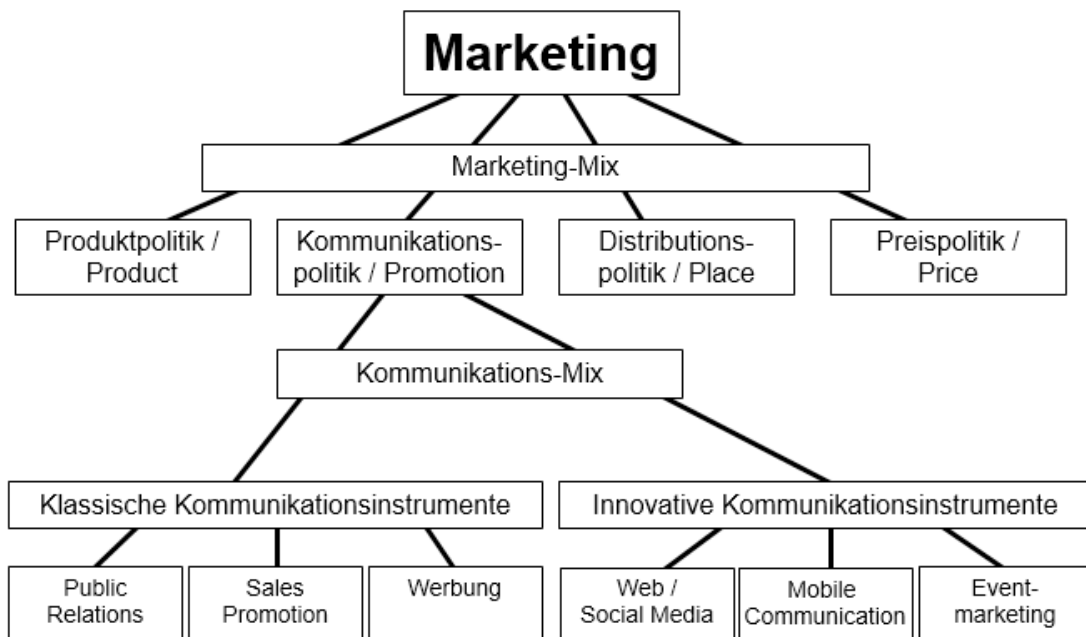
Marketing

Marketing-Mix

Produktpolitik / Product

Kommunikationspolitik / Promotion

Distributionspolitik / Place

Preispolitik / Price

Kommunikations-Mix

Klassische Kommunikationsinstrumente

Innovative Kommunikationsinstrumente

Public Relations

Sales Promotion

Werbung

Web / Social Media

Mobile Communication

Eventmarketing